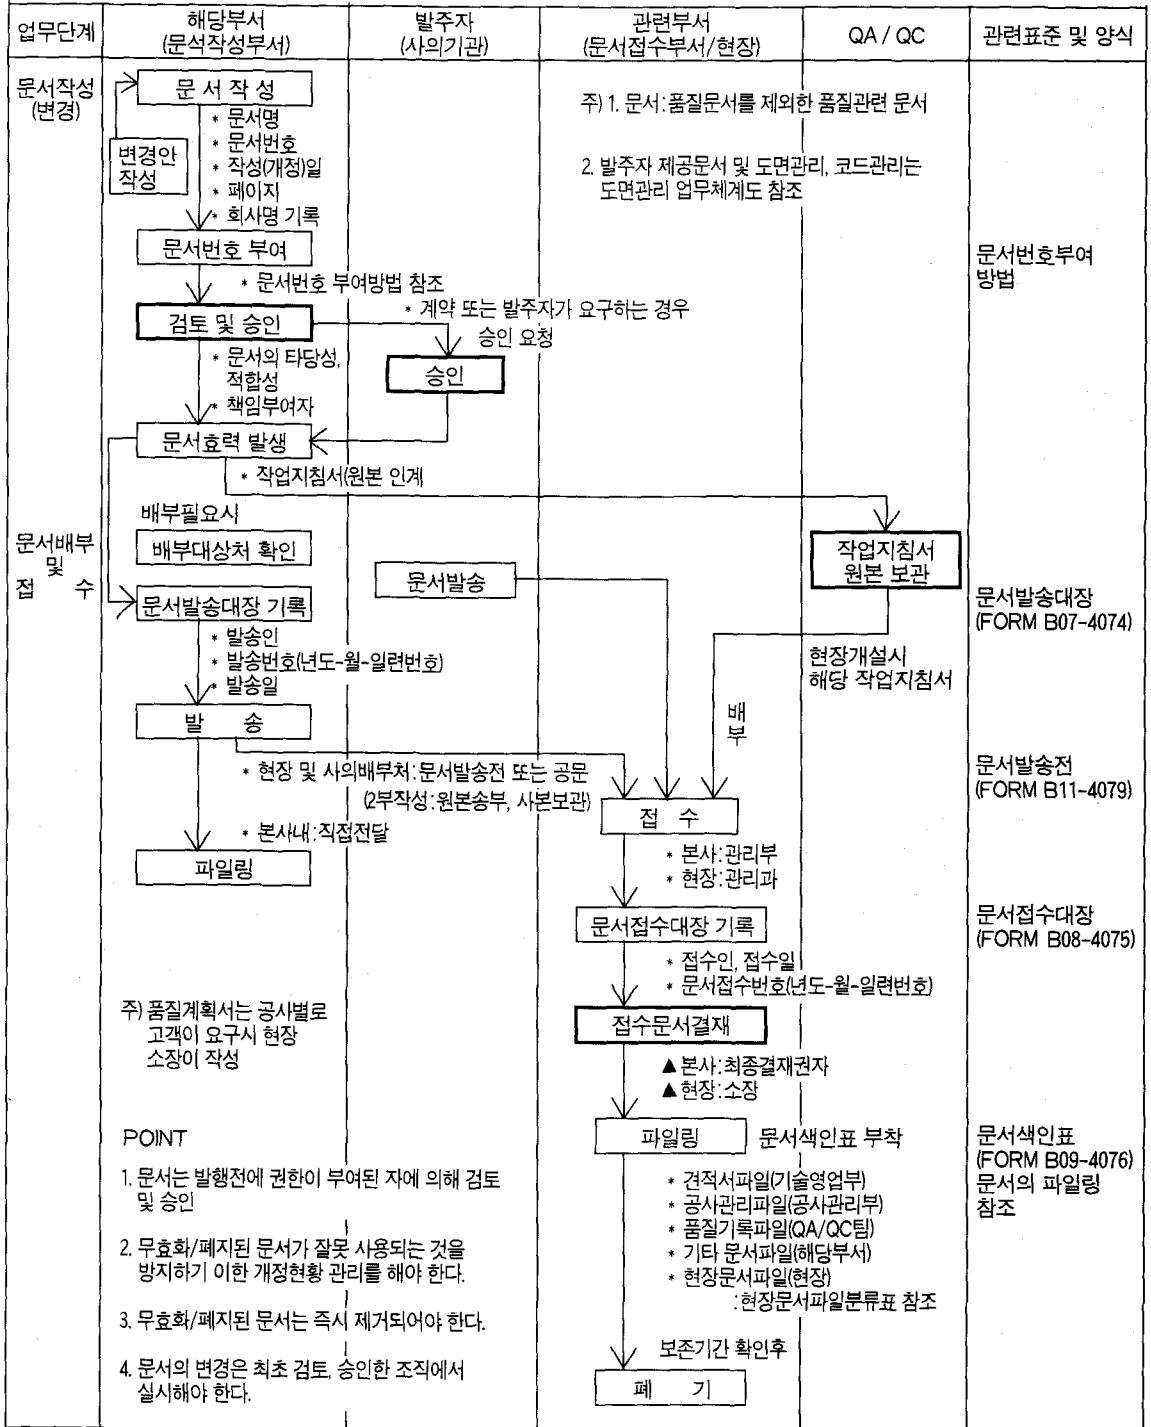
업무단계

해당부서
(문서작성부서)

발주자
(사의기관)

관련부서
(문서접수부서/현장)

QA / QC

관련표준 및 양식

문서작성
(변경)

문 서 작 성

* 문서명
* 문서번호
* 작성(개정)일
* 페이지
* 회사명 기록

변경안 작성

주) 1. 문서:품질문서를 제외한 품질관련 문서

2. 발주자 제공문서 및 도면관리, 코드관리는 도면관리 업무체계도 참조

문서번호 부여

* 문서번호 부여방법 참조

문서번호부여 방법

* 계약 또는 발주자가 요구하는 경우

검토 및 승인

승인 요청

* 문서의 타당성, 적합성
* 책임부여자

승인

문서효력 발생

* 작업지침서(원본 인계

배부필요시

문서배부 및 접 수

배부대상처 확인

작업지침서 원본 보관

문서발송

문서발송대장 기록

문서발송대장 (FORM B07-4074)

* 발송인
* 발송번호(년도-월-일련번호)
* 발송일

현장개설시 해당 작업지침서

배부

발 송

* 현장 및 사의배부처:문서발송전 또는 공문 (2부작성:원본송부, 사본보관)

문서발송전 (FORM B11-4079)

접 수

* 본사내:직접전달

파일링

* 본사:관리부
* 현장:관리과

문서접수대장 기록

문서접수대장 (FORM B08-4075)

* 접수인, 접수일
* 문서접수번호(년도-월-일련번호)

주) 품질계획서는 공사별로 고객이 요구시 현장 소장이 작성

접수문서결재

▲본사:최종결재권자
▲현장:소장

POINT

파일링

문서색인표 부착

문서색인표 (FORM B09-4076) 문서의 파일링 참조

1. 문서는 발행전에 권한이 부여된 자에 의해 검토 및 승인

* 견적서파일(기술영업부)
* 공사관리파일(공사관리부)
* 품질기록파일(QA/QC팀)
* 기타 문서파일(해당부서)
* 현장문서파일(현장) :현장문서파일분류표 참조

2. 무효화/폐지된 문서가 잘못 사용되는 것을 방지하기 이한 개정현황 관리를 해야 한다.

3. 무효화/폐지된 문서는 즉시 제거되어야 한다.

보존기간 확인후

4. 문서의 변경은 최초 검토, 승인한 조직에서 실시해야 한다.

폐 기